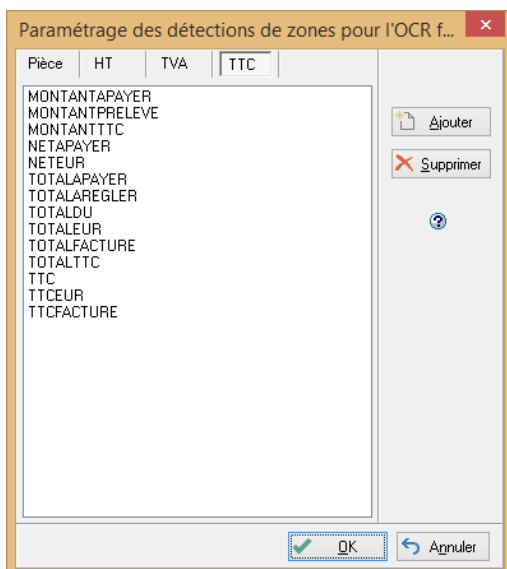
Paramétrage des détections de zones pour l'OCR f...

Pièce | HT | TVA | TTC

MONTANTAPAYER
MONTANTPRELEVE
MONTANTTTC
NETAPAYER
NETEUR
TOTALAPAYER
TOTALAREGLER
TOTALDU
TOTALEUR
TOTALFACTURE
TOTALTTC
TTC
TTCEUR
TTCFACTURE

Ajouter
Supprimer
?

OK
Annuler